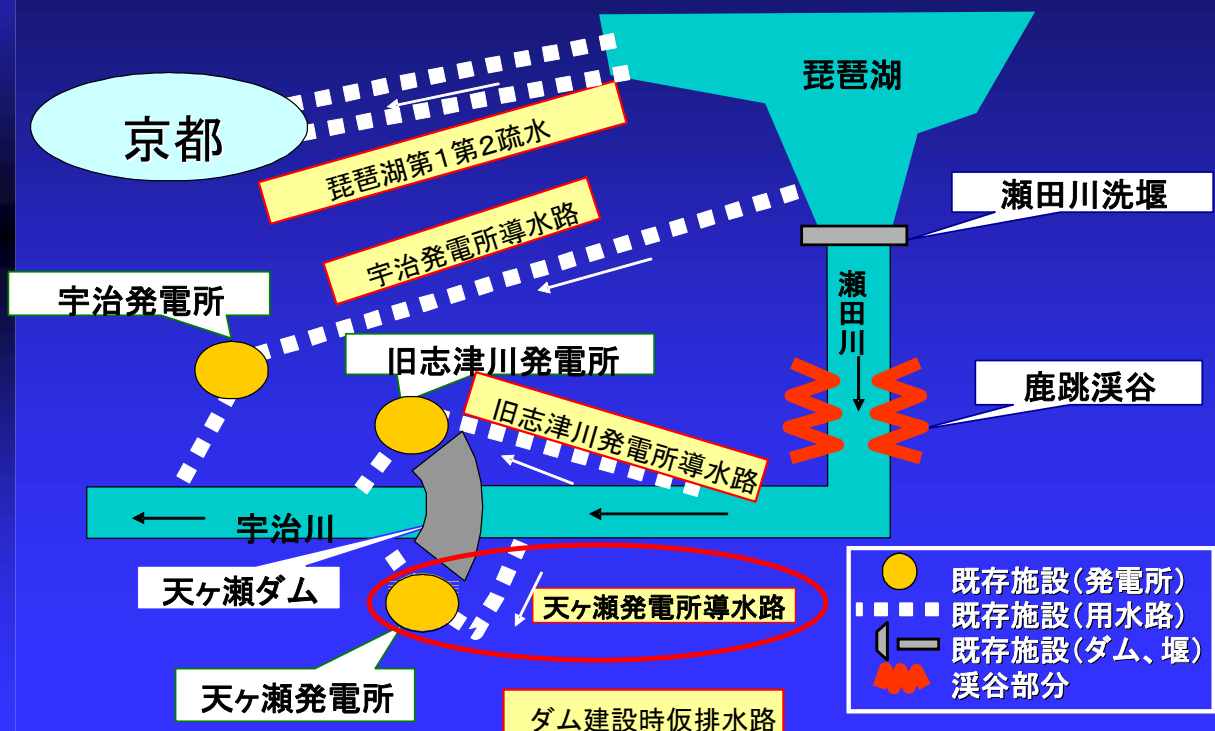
琵琶湖

京都

琵琶湖第1第2疏水

瀬田川洗堰

宇治発電所導水路

宇治発電所

瀬田川

旧志津川発電所

旧志津川発電所導水路

鹿跳渓谷

宇治川

天ヶ瀬ダム

天ヶ瀬発電所導水路

天ヶ瀬発電所

ダム建設時仮排水路

既存施設（発電所）
既存施設（用水路）
既存施設（ダム、堰）
渓谷部分